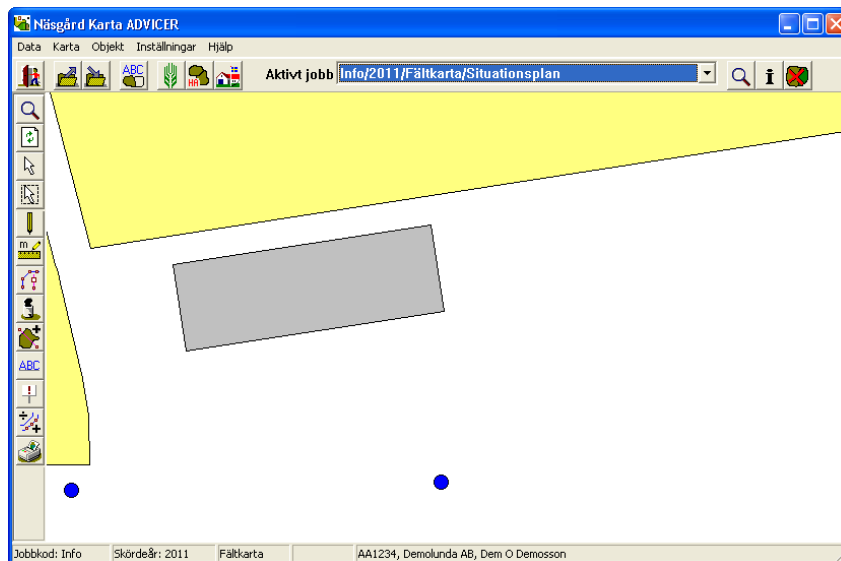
Näsgård Karta ADVICER

Data Karta Objekt Inställningar Hjälp

ABC

HA

Aktivt jobb Info/2011/Fältkarta/Situationsplan

i

m

ABC

Jobbkod: Info | Skördeår: 2011 | Fältkarta | AA1234, Demolunda AB, Dem O Demosson